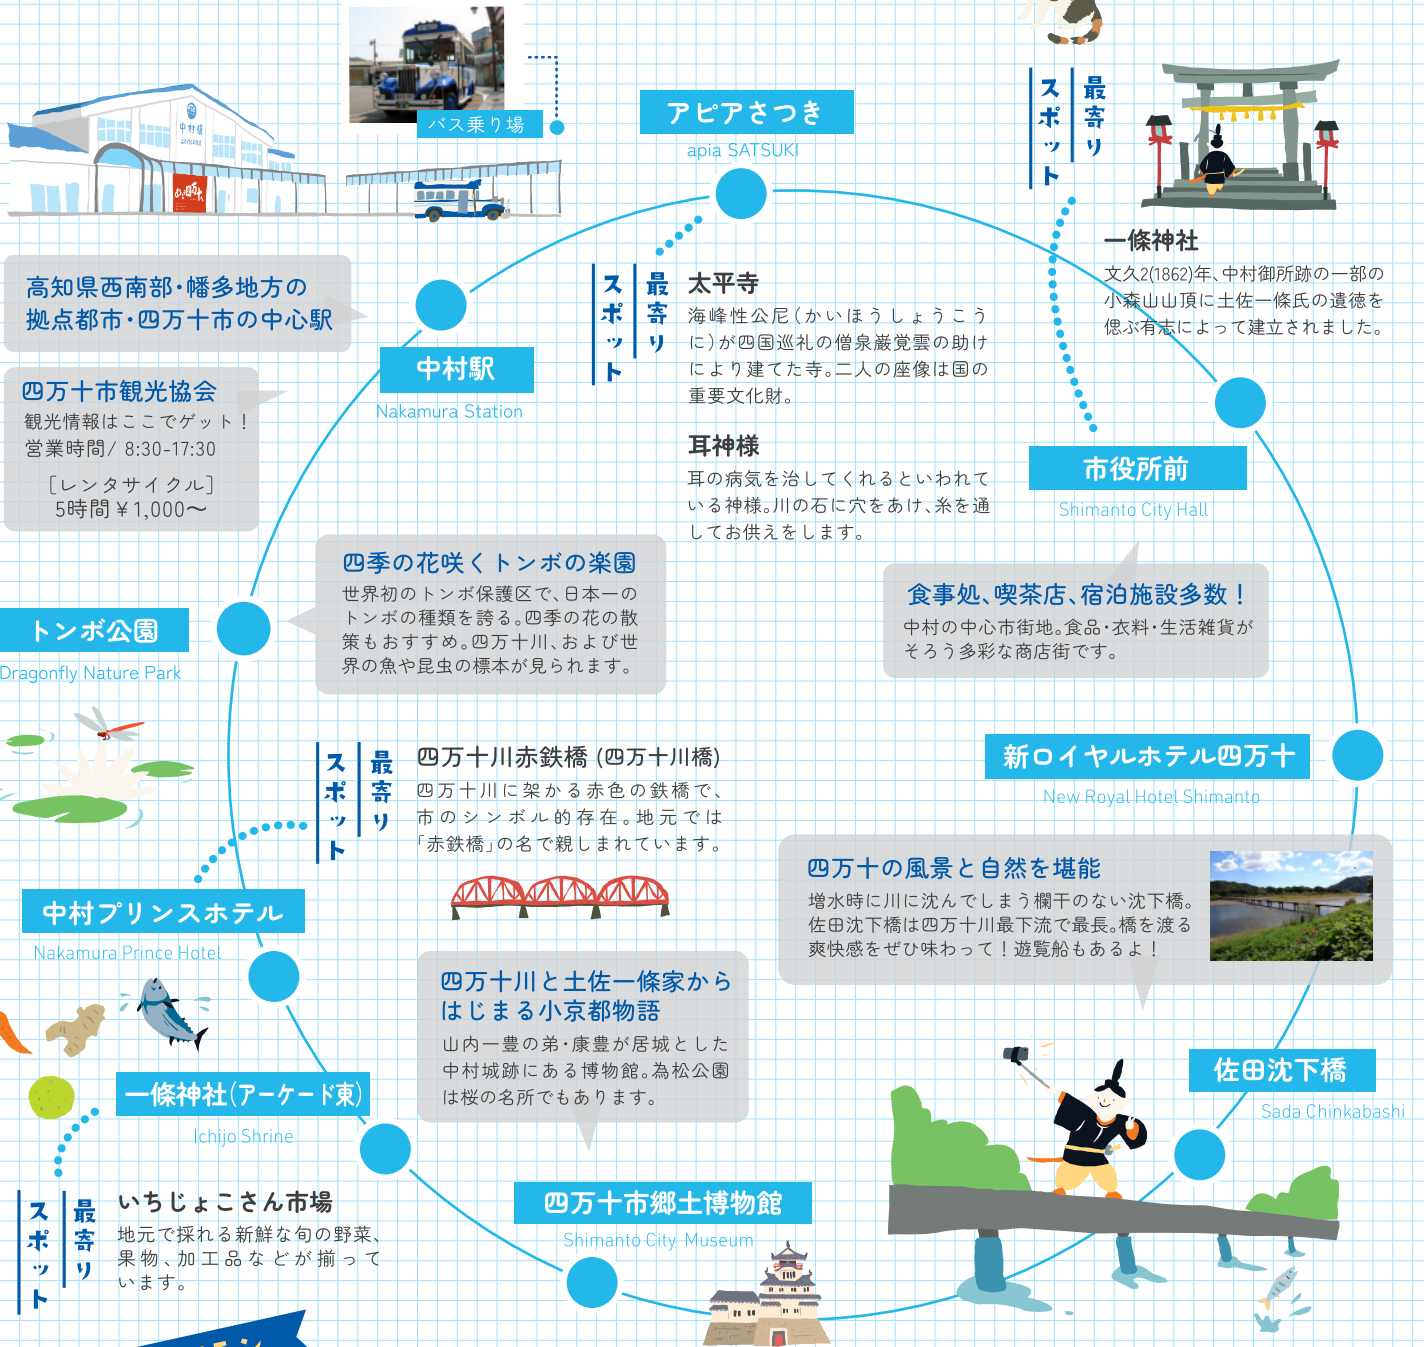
バス乗り場

アピアさつき
apia SATSUKI

最寄りスポット

一條神社
文久2(1862)年、中村御所跡の一部の小森山山頂に土佐一條氏の遺徳を偲ぶ有志によって建立されました。

高知県西南部・幡多地方の拠点都市・四万十市の中心駅

最寄りスポット

太平寺
海峰性公尼(かいほうしょうこうに)が四国巡礼の僧泉巌覚雲の助けにより建てた寺。二人の座像は国の重要文化財。

耳神様
耳の病気を治してくれるといわれている神様。川の石に穴をあけ、糸を通してお供えをします。

中村駅
Nakamura Station

四万十市観光協会
観光情報はここでゲット！
営業時間/ 8:30-17:30
［レンタサイクル］
5時間 ¥1,000〜

市役所前
Shimanto City Hall

四季の花咲くトンボの楽園
世界初のトンボ保護区で、日本一のトンボの種類を誇る。四季の花の散策もおすすめ。四万十川、および世界の魚や昆虫の標本が見られます。

食事処、喫茶店、宿泊施設多数！
中村の中心市街地。食品・衣料・生活雑貨がそろう多彩な商店街です。

トンボ公園
Dragonfly Nature Park

最寄りスポット

四万十川赤鉄橋 (四万十川橋)
四万十川に架かる赤色の鉄橋で、市のシンボル的存在。地元では「赤鉄橋」の名で親しまれています。

新ロイヤルホテル四万十
New Royal Hotel Shimanto

四万十の風景と自然を堪能
増水時に川に沈んでしまう欄干のない沈下橋。佐田沈下橋は四万十川最下流で最長。橋を渡る爽快感をぜひ味わって！遊覧船もあるよ！

中村プリンスホテル
Nakamura Prince Hotel

四万十川と土佐一條家からはじまる小京都物語
山内一豊の弟・康豊が居城とした中村城跡にある博物館。為松公園は桜の名所でもあります。

佐田沈下橋
Sada Chinkabashi

一條神社(アーケード東)
Ichijo Shrine

最寄りスポット

いちじょこさん市場
地元で採れる新鮮な旬の野菜、果物、加工品などが揃っています。

四万十市郷土博物館
Shimanto City Museum